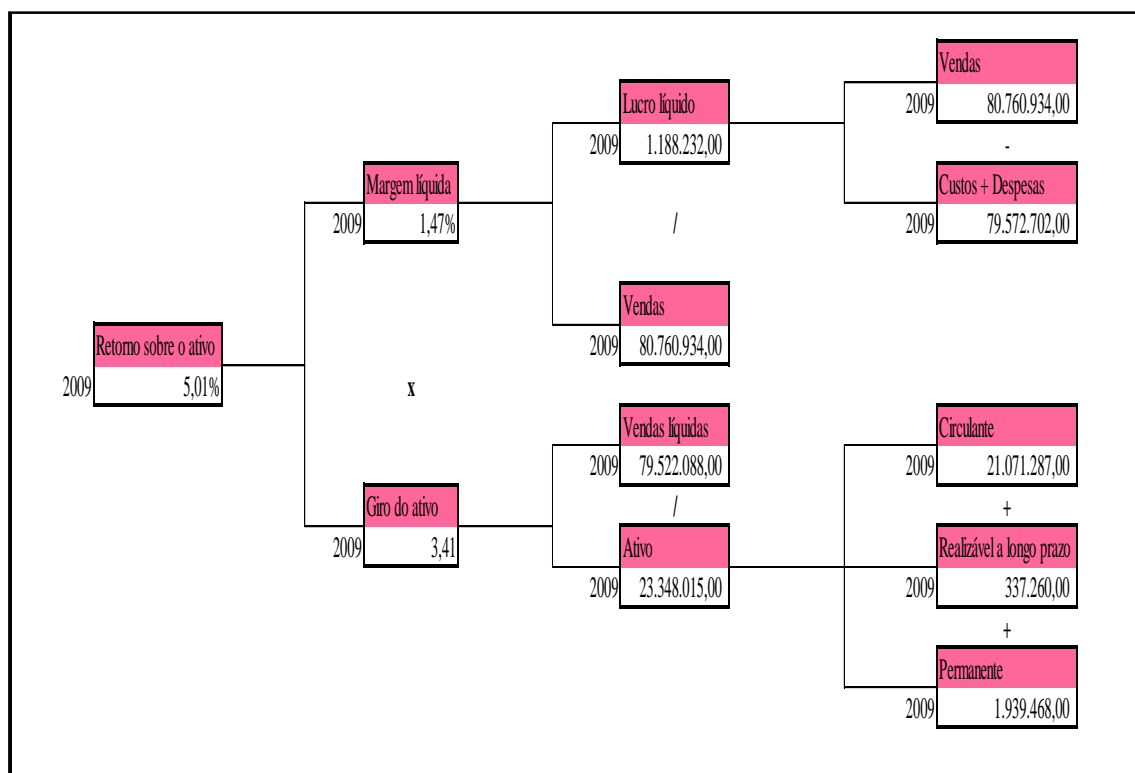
Retorno sobre o ativo
2009 5,01%

x

Margem líquida
2009 1,47%

Giro do ativo
2009 3,41

Lucro líquido
2009 1.188.232,00

/

Vendas
2009 80.760.934,00

Vendas líquidas
2009 79.522.088,00

/

Ativo
2009 23.348.015,00

Vendas
2009 80.760.934,00

-

Custos + Despesas
2009 79.572.702,00

Circulante
2009 21.071.287,00

+

Realizável a longo prazo
2009 337.260,00

+

Permanente
2009 1.939.468,00